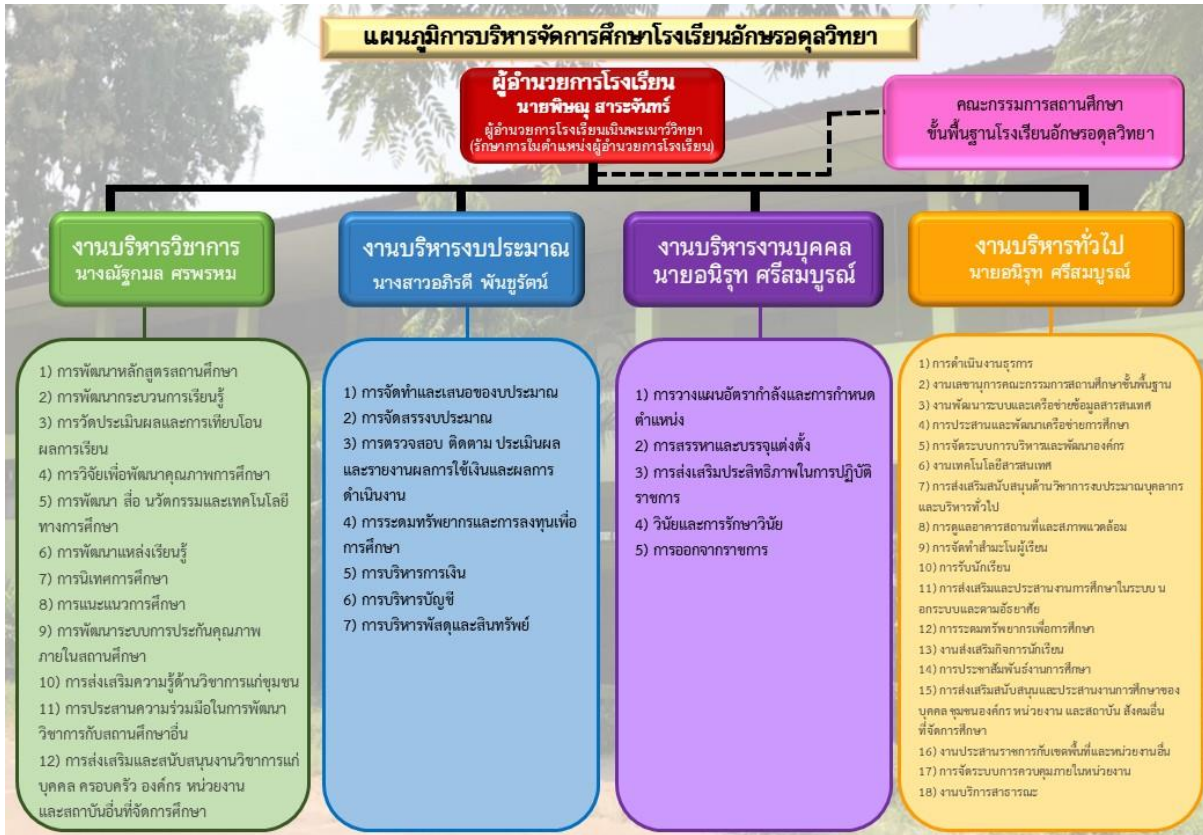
แผนภูมิการบริหารจัดการศึกษาโรงเรียนอักษรอดุลวิทยา

ผู้อำนวยการโรงเรียน
นายพิษณุ สาระจันทร์
ผู้อำนวยการโรงเรียนเนินพะเนาว์วิทยา
(รักษาการในตำแหน่งผู้อำนวยการโรงเรียน)

คณะกรรมการสถานศึกษา
ขั้นพื้นฐานโรงเรียนอักษรอดุลวิทยา

งานบริหารวิชาการ
นางณัฐกมล ศรพรหม

งานบริหารงบประมาณ
นางสาวอภิรดี พันธุรัตน์

งานบริหารงานบุคคล
นายอนิรุท ศรีสมบูรณ์

งานบริหารทั่วไป
นายอนิรุท ศรีสมบูรณ์

1) การพัฒนาหลักสูตรสถานศึกษา
2) การพัฒนากระบวนการเรียนรู้
3) การวัดประเมินผลและการเทียบโอนผลการเรียน
4) การวิจัยเพื่อพัฒนาคุณภาพการศึกษา
5) การพัฒนา สื่อ นวัตกรรมและเทคโนโลยีทางการศึกษา
6) การพัฒนาแหล่งเรียนรู้
7) การนิเทศการศึกษา
8) การแนะแนวการศึกษา
9) การพัฒนาระบบการประกันคุณภาพภายในสถานศึกษา
10) การส่งเสริมความรู้ด้านวิชาการแก่ชุมชน
11) การประสานความร่วมมือในการพัฒนาวิชาการกับสถานศึกษาอื่น
12) การส่งเสริมและสนับสนุนงานวิชาการแก่บุคคล ครอบครัว องค์กร หน่วยงาน และสถาบันอื่นที่จัดการศึกษา

1) การจัดทำและเสนอของบประมาณ
2) การจัดสรรงบประมาณ
3) การตรวจสอบ ติดตาม ประเมินผลและรายงานผลการใช้เงินและผลการดำเนินงาน
4) การระดมทรัพยากรและการลงทุนเพื่อการศึกษา
5) การบริหารการเงิน
6) การบริหารบัญชี
7) การบริหารพัสดุและสินทรัพย์

1) การวางแผนอัตรากำลังและการกำหนดตำแหน่ง
2) การสรรหาและบรรจุแต่งตั้ง
3) การส่งเสริมประสิทธิภาพในการปฏิบัติราชการ
4) วินัยและการรักษาวินัย
5) การออกจากราชการ

1) การดำเนินงานธุรการ
2) งานเลขานุการคณะกรรมการสถานศึกษาขั้นพื้นฐาน
3) งานพัฒนาระบบและเครือข่ายข้อมูลสารสนเทศ
4) การประสานและพัฒนาเครือข่ายการศึกษา
5) การจัดระบบการบริหารและพัฒนาองค์กร
6) งานเทคโนโลยีสารสนเทศ
7) การส่งเสริมสนับสนุนด้านวิชาการงบประมาณบุคลากรและบริหารทั่วไป
8) การดูแลอาคารสถานที่และสภาพแวดล้อม
9) การจัดทำสำมะโนผู้เรียน
10) การรับนักเรียน
11) การส่งเสริมและประสานงานการศึกษาในระบบ นอกระบบและตามอัธยาศัย
12) การระดมทรัพยากรเพื่อการศึกษา
13) งานส่งเสริมกิจการนักเรียน
14) การประชาสัมพันธ์งานการศึกษา
15) การส่งเสริมสนับสนุนและประสานงานการศึกษาของบุคคล ชุมชนองค์กร หน่วยงาน และสถาบัน สังคมอื่นที่จัดการศึกษา
16) งานประสานราชการกับเขตพื้นที่และหน่วยงานอื่น
17) การจัดระบบการควบคุมภายในหน่วยงาน
18) งานบริการสาธารณะ